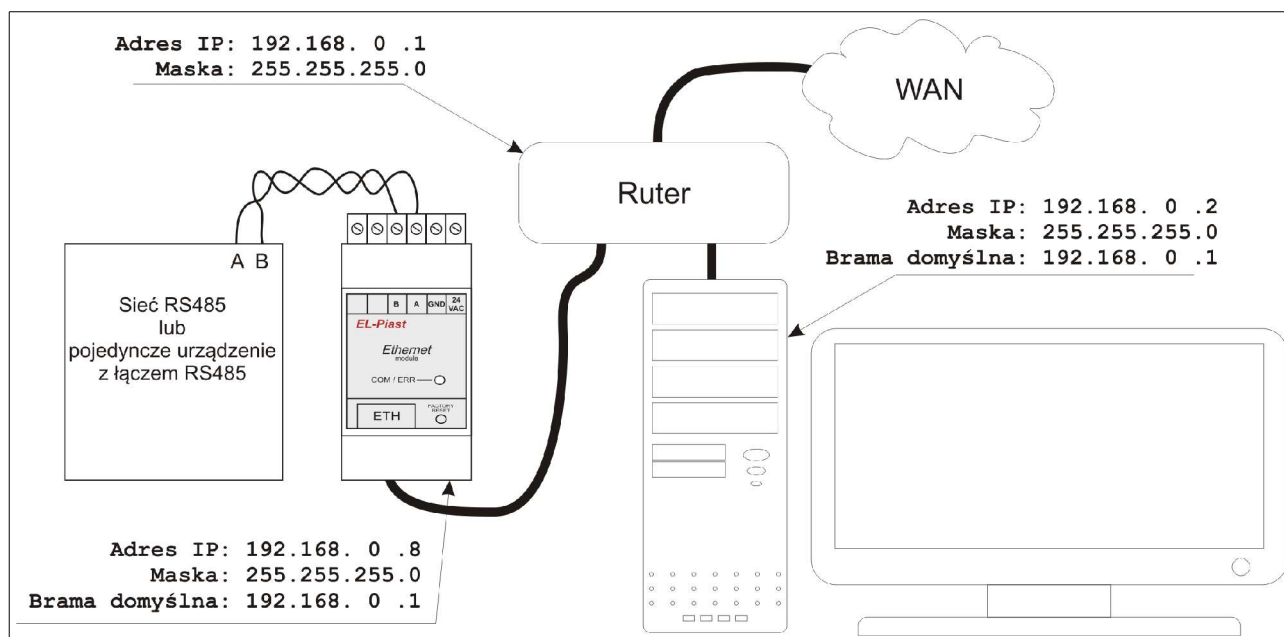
Adres IP: 192.168. 0 .1
Maska: 255.255.255.0

WAN

Ruter

Adres IP: 192.168. 0 .2
Maska: 255.255.255.0
Brama domyślna: 192.168. 0 .1

A B

Sieć RS485
lub
pojedyncze urządzenie
z łączem RS485

B A GND 24 VAC

EL-Piast

Ethernet
module

COM / ERR

ETH

FACTORY RESET

Adres IP: 192.168. 0 .8
Maska: 255.255.255.0
Brama domyślna: 192.168. 0 .1